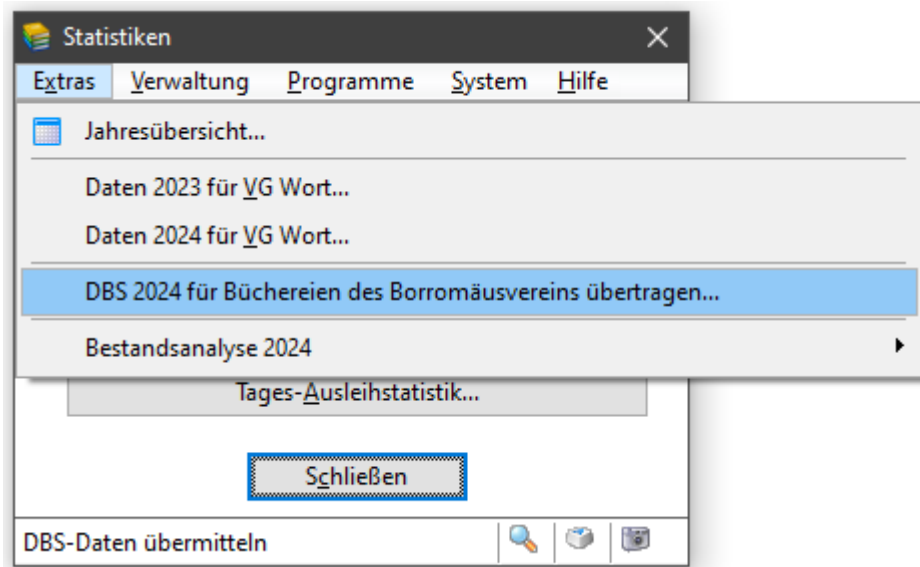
Statistiken
Extras Verwaltung Programme System Hilfe

Jahresübersicht...

Daten 2023 für VG Wort...

Daten 2024 für VG Wort...

DBS 2024 für Büchereien des Borromäusvereins übertragen...

Bestandsanalyse 2024

Tages-Ausleihstatistik...

Schließen

DBS-Daten übermitteln